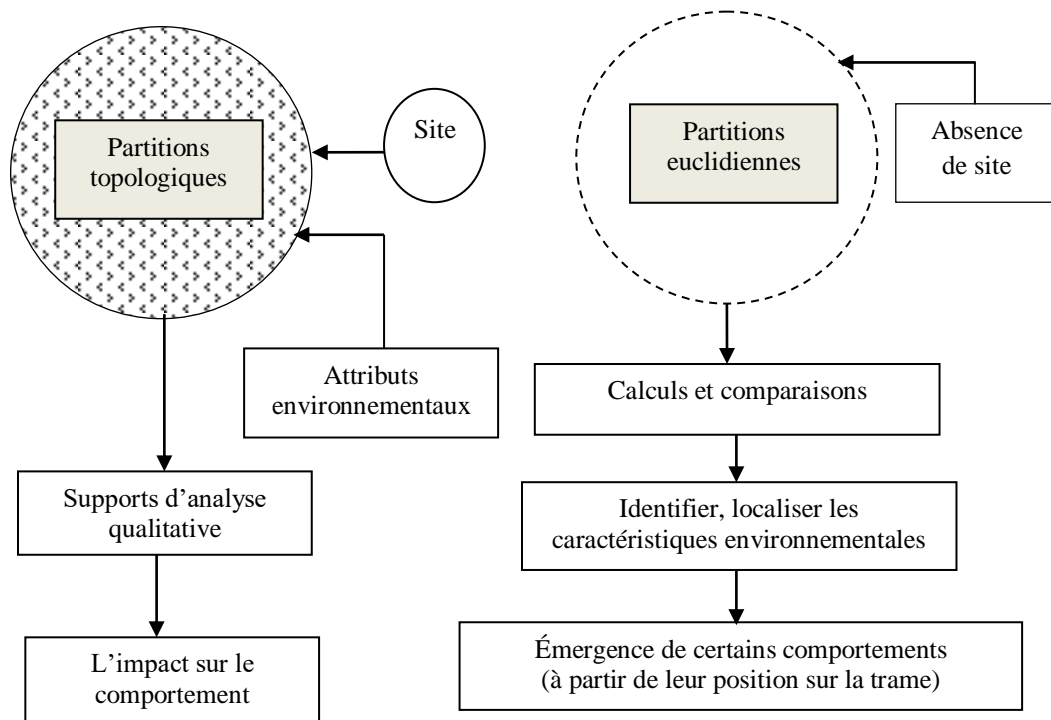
Partitions topologiques

Site

Attributs environnementaux

Supports d’analyse qualitative

L’impact sur le comportement

Partitions euclidiennes

Absence de site

Calculs et comparaisons

Identifier, localiser les caractéristiques environnementales

Émergence de certains comportements (à partir de leur position sur la trame)